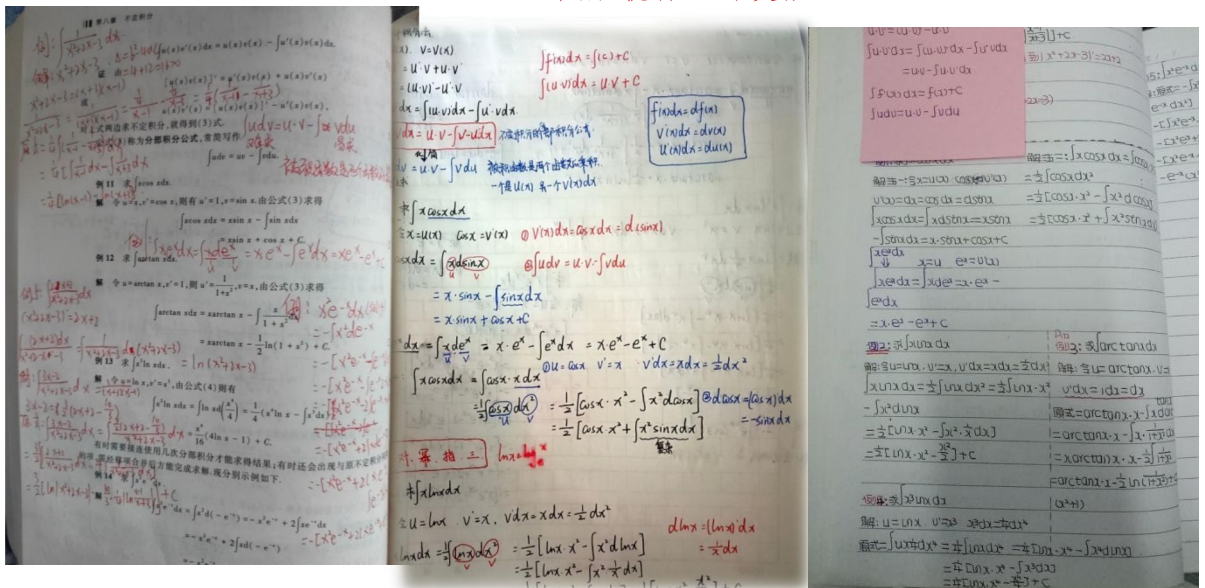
第八章 不定积分

例：$\int \frac{1}{x^2+2x-3}dx$

$\int u(x)v'(x)dx = u(x)v(x) - \int u'(x)v(x)dx$.

$[u(x)v(x)]' = u'(x)v(x) + u(x)v'(x)$

$u(x)v'(x) = [u(x)v(x)]' - u'(x)v(x)$,

对上式两边求不定积分，就得到(3)式.

$\int udv = uv - \int vdu$

例 12 求 $\int x\cos x dx$.

解 令 $u = x$, $v' = \cos x$, 则有 $u' = 1$, $v = \sin x$. 由公式(3)求得

$\int x\cos x dx = x\sin x - \int \sin x dx$

$= x\sin x + \cos x + C$.

例 13 求 $\int \arctan x dx$.

解 令 $u = \arctan x$, $v' = 1$, 则 $u' = \frac{1}{1+x^2}$, $v = x$. 由公式(3)求得

$\int \arctan x dx = x\arctan x - \int \frac{x}{1+x^2}dx$

$= x\arctan x - \frac{1}{2}\ln(1+x^2) + C$.

例 14 求 $\int x^3 \ln x dx$.

解 令 $u = \ln x$, $v' = x^3$, 由公式(4)则有

$\int x^3 \ln x dx = \int \ln x d\left(\frac{x^4}{4}\right) = \frac{1}{4}\left(x^4 \ln x - \int x^3 dx\right)$

$= \frac{x^4}{16}(4\ln x - 1) + C$.

有时需要接连使用几次分部积分才能求得结果；有时还会出现与原不定积分同类的式子，移项后才能完成求解. 现分别示例如下.

例 15 求 $\int x^2 e^{-x}dx$.

$\int x^2 e^{-x}dx = -\int x^2 d(-e^{-x}) = -x^2e^{-x} + 2\int xe^{-x}dx$

$= -x^2e^{-x} + 2\int xd(-e^{-x})$

1. $V = V(x)$
$= u'v + uv'$
$(uv)' - u'v$
$dx = \int (uv)dx - \int u'v dx$
$dx = u \cdot v - \int v \cdot u'dx$ 不定积分的分部积分公式
$\int v = u \cdot v - \int v du$

$\int f(x)dx = \int (c) + C$
$\int (uv)dx = u \cdot v + C$

$f(x)dx = df(x)$
$v'(x)dx = dv(x)$
$u'(x)dx = du(x)$

求 $\int x\cos x dx$
$x = u(x)$ $\cos x = v'(x)$ ① $v'(x)dx = \cos x dx = d(\sin x)$
$= \int x d\sin x$ ② $\int udv = u \cdot v - \int v du$
$= x \cdot \sin x - \int \sin x dx$
$= x \cdot \sin x + \cos x + C$

$dx = \int x de^x = x \cdot e^x - \int e^x dx = xe^x - e^x + C$
①$u = \cos x$ $v' = x$ $v'dx = xdx = \frac{1}{2}dx^2$
$\int x\cos x dx = \int \cos x \cdot x dx$
$= \frac{1}{2}\int \cos x dx^2 = \frac{1}{2}[\cos x \cdot x^2 - \int x^2 d\cos x]$ ② $d\cos x = (\cos x)'dx = -\sin x dx$
$= \frac{1}{2}[\cos x \cdot x^2 + \int x^2 \sin x dx]$

对 幂 指 三 $\ln x$
求 $\int x\ln x dx$
$u = \ln x$ $v' = x$, $v'dx = xdx = \frac{1}{2}dx^2$ $d\ln x = (\ln x)'dx = \frac{1}{x}dx$
$\ln x dx = \frac{1}{2}\int \ln x dx^2 = \frac{1}{2}[\ln x \cdot x^2 - \int x^2 d\ln x]$
$= \frac{1}{2}[\ln x \cdot x^2 - \int x^2 \frac{1}{x}dx]$

$\int u \cdot v'dx = \int (u \cdot v)'dx - \int u'vdx$
$= uv - \int u'v dx$
$\int f'(x)dx = f(x) + C$
$\int udv = u \cdot v - \int vdu$

解：$\int x\cos x dx = \int x d\sin x$
$= x \cdot \sin x + \cos x + C$
例2：求 $\int x\ln x dx$
$= \frac{1}{2}[\ln x \cdot x^2 - \int x^2 \cdot \frac{1}{x}dx]$
$= \frac{1}{2}[\ln x \cdot x^2 - \frac{x^2}{2}] + C$
例3：求 $\int \arctan x dx$
解：令 $u = \arctan x$
原式 $= \arctan x \cdot x - \int x d\arctan x$
$= x\arctan x - \frac{1}{2}\ln(1+x^2) + C$
例4：求 $\int x^3 \ln x dx$
解：$u = \ln x$
原式 $= \int \ln x d\frac{x^4}{4} = \frac{1}{4}[\ln x \cdot x^4 - \int x^4 d\ln x]$
$= \frac{1}{4}[\ln x \cdot x^4 - \frac{x^4}{4}] + C$